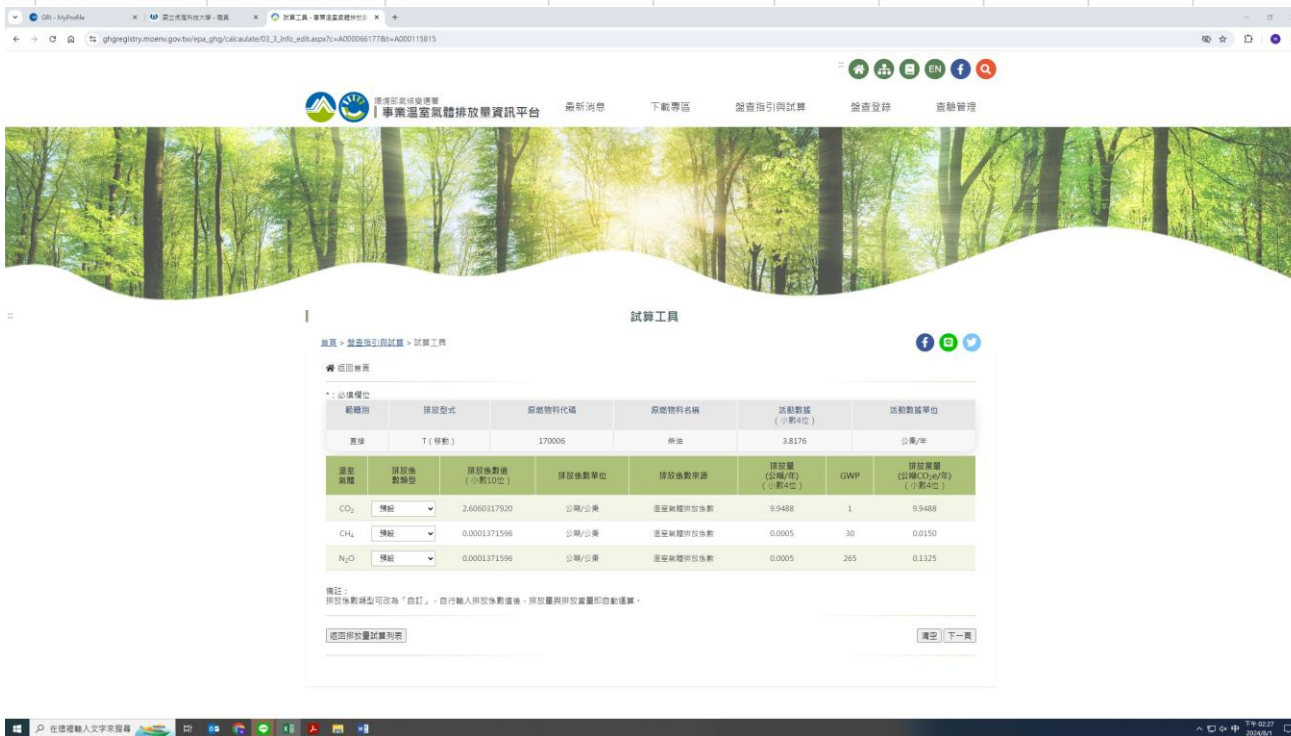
GRI - MyProfile
國立虎尾科技大學 - 職員
試算工具 - 事業溫室氣體排放量資訊平台
ghgregistry.moenv.gov.tw/epa_ghg/calculate/03_3_info_edit.aspx?c=A000066177&t=A000115815

EN

環境部氣候變遷署
事業溫室氣體排放量資訊平台

最新消息 下載專區 盤查指引與試算 盤查登錄 查驗管理

試算工具

首頁 > 盤查指引與試算 > 試算工具

返回首頁

*：必填欄位

| 範疇別 | 排放型式 | 原燃物料代碼 | 原燃物料名稱 | 活動數據（小數4位） | 活動數據單位 |
|---|---|---|---|---|---|
| 直接 | T（移動） | 170006 | 柴油 | 3.8176 | 公秉/年 |

| 溫室氣體 | 排放係數類型 | 排放係數值（小數10位） | 排放係數單位 | 排放係數來源 | 排放量（公噸/年）（小數4位） | GWP | 排放當量（公噸$CO_2e$/年）（小數4位） |
|---|---|---|---|---|---|---|---|
| $CO_2$ | 預設 | 2.6060317920 | 公噸/公秉 | 溫室氣體排放係數 | 9.9488 | 1 | 9.9488 |
| $CH_4$ | 預設 | 0.0001371596 | 公噸/公秉 | 溫室氣體排放係數 | 0.0005 | 30 | 0.0150 |
| $N_2O$ | 預設 | 0.0001371596 | 公噸/公秉 | 溫室氣體排放係數 | 0.0005 | 265 | 0.1325 |

備註：
排放係數類型可改為「自訂」，自行輸入排放係數值後，排放量與排放當量即自動運算。

返回排放量試算列表

清空 下一頁

在這裡輸入文字來搜尋

下午 02:27
2024/8/1